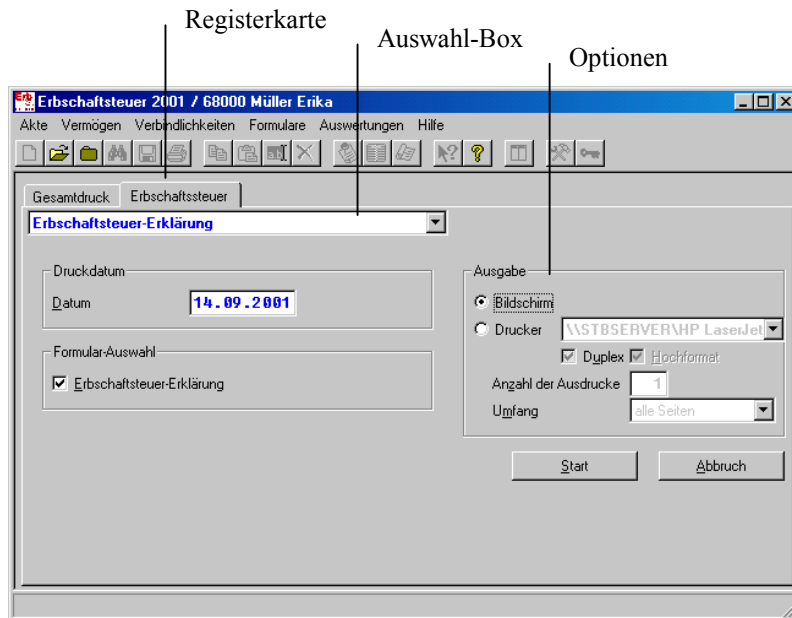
Registerkarte

Auswahl-Box

Optionen

Erbschaftsteuer 2001 / 68000 Müller Erika

Akte Vermögen Verbindlichkeiten Formulare Auswertungen Hilfe

Gesamtdruck Erbschaftssteuer

Erbschaftsteuer-Erklärung

Druckdatum

Datum 14.09.2001

Formular-Auswahl

Erbschaftsteuer-Erklärung

Ausgabe

Bildschirm

Drucker \\STBSERVER\HP LaserJet

Duplex Hochformat

Anzahl der Ausdrucke 1

Umfang alle Seiten

Start Abbruch